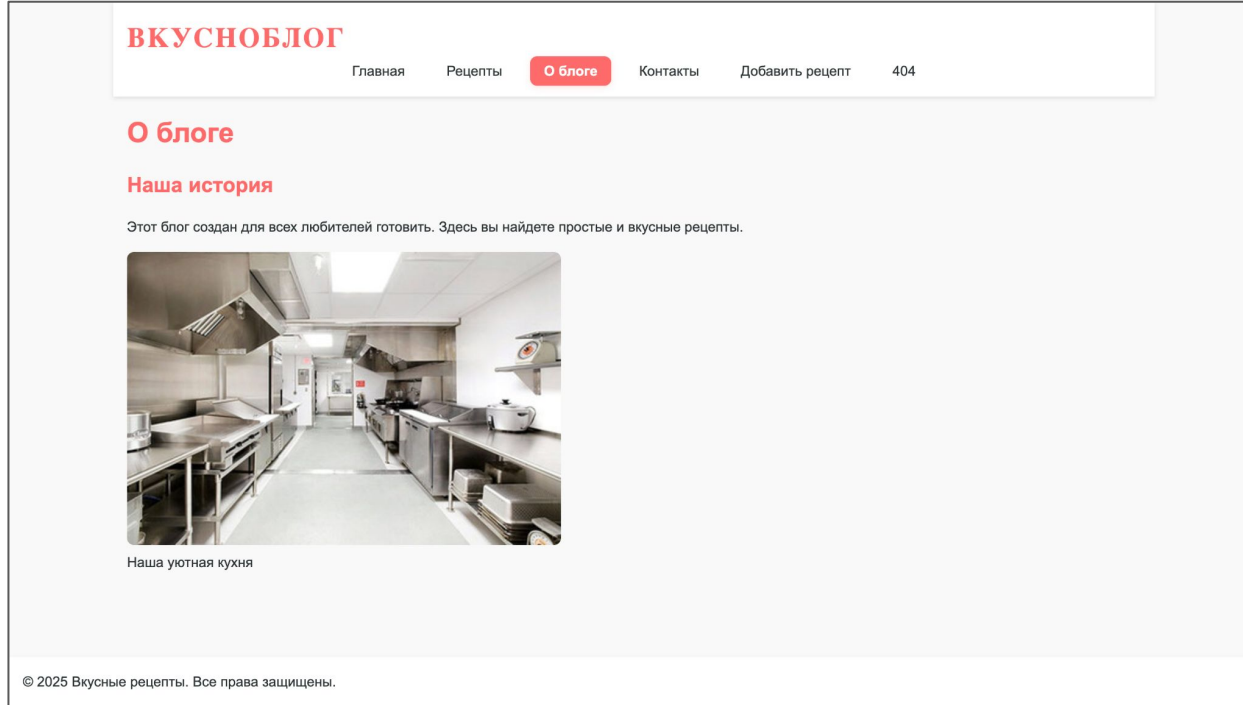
ВКУСНОБЛОГ

Главная Рецепты О блоге Контакты Добавить рецепт 404

О блоге

Наша история

Этот блог создан для всех любителей готовить. Здесь вы найдете простые и вкусные рецепты.

Наша уютная кухня

© 2025 Вкусные рецепты. Все права защищены.